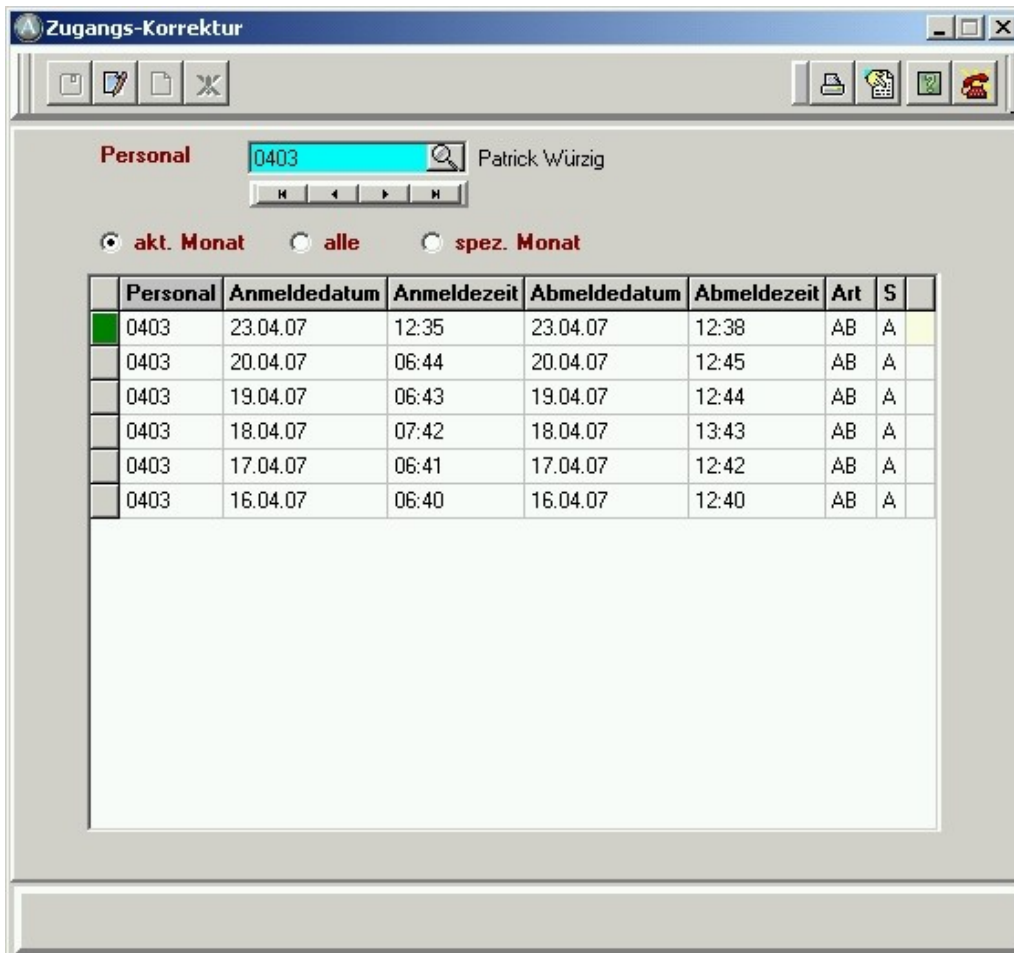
Zugangs-Korrektur

Personal 0403 Patrick Würzig

akt. Monat alle spez. Monat

| Personal | Anmeldedatum | Anmeldezeit | Abmeldedatum | Abmeldezeit | Art | S |
|---|---|---|---|---|---|---|
| 0403 | 23.04.07 | 12:35 | 23.04.07 | 12:38 | AB | A |
| 0403 | 20.04.07 | 06:44 | 20.04.07 | 12:45 | AB | A |
| 0403 | 19.04.07 | 06:43 | 19.04.07 | 12:44 | AB | A |
| 0403 | 18.04.07 | 07:42 | 18.04.07 | 13:43 | AB | A |
| 0403 | 17.04.07 | 06:41 | 17.04.07 | 12:42 | AB | A |
| 0403 | 16.04.07 | 06:40 | 16.04.07 | 12:40 | AB | A |